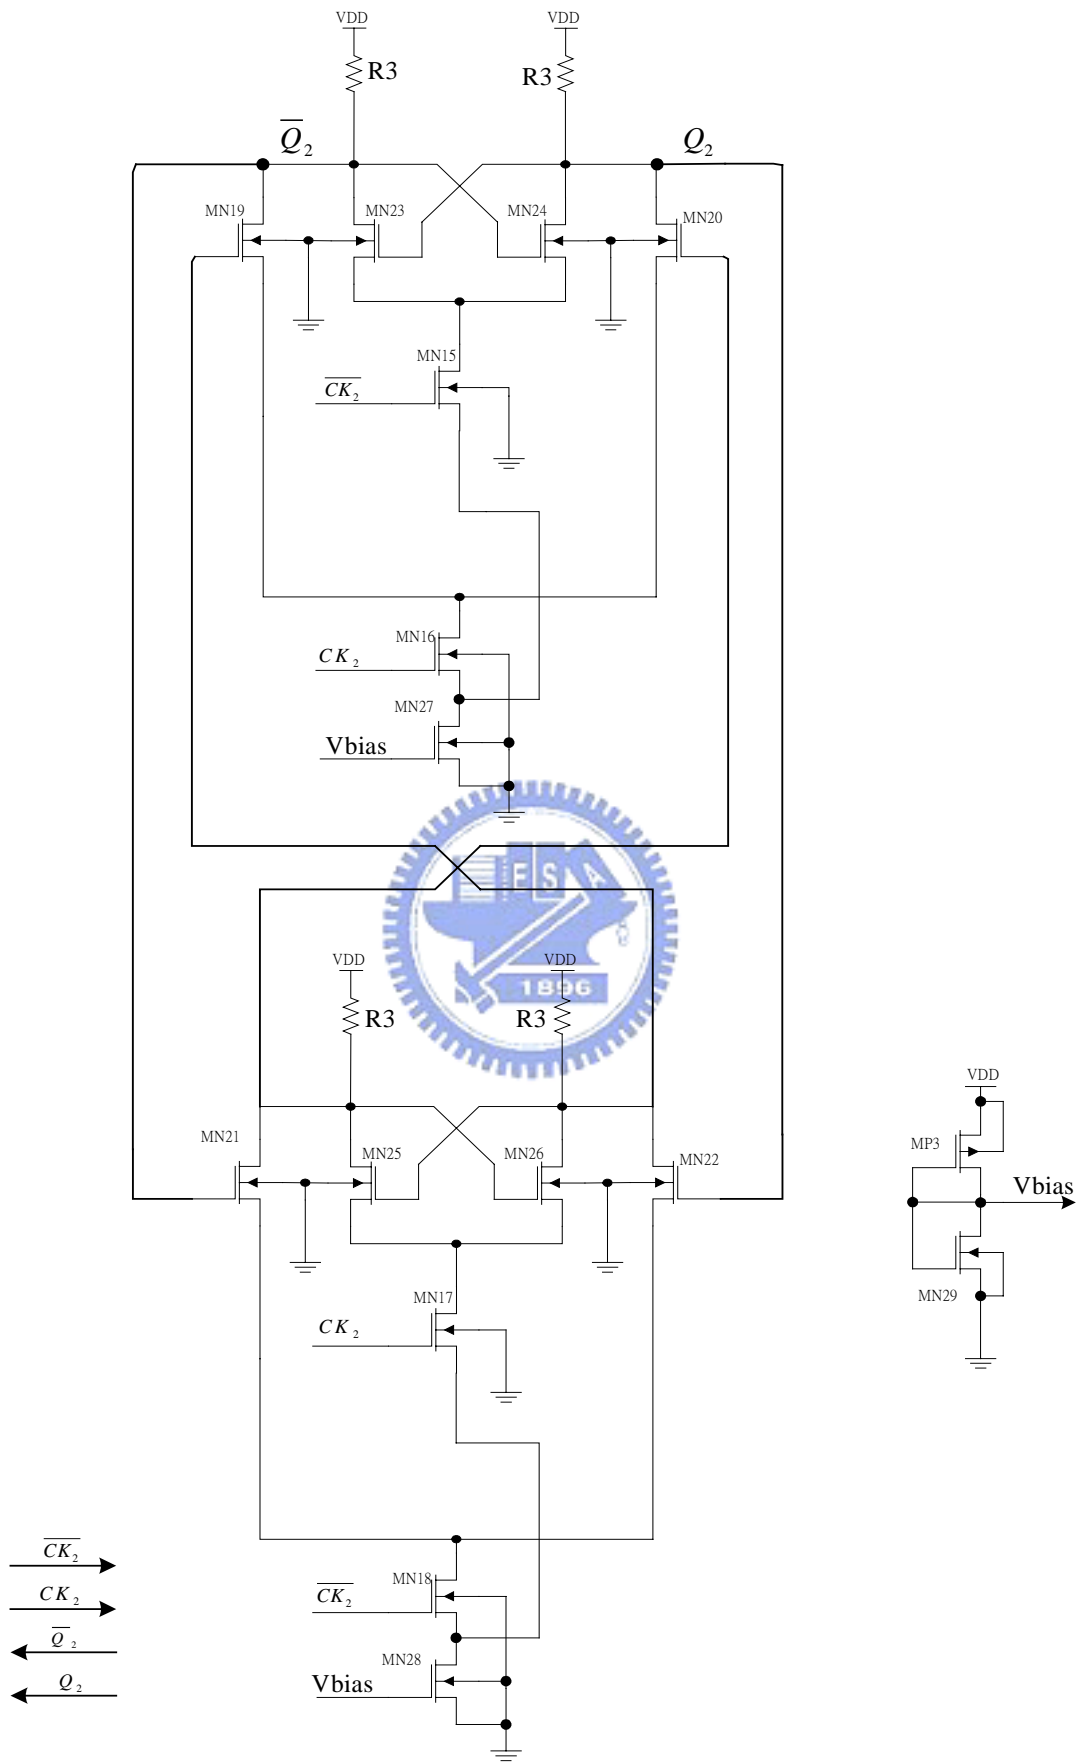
VDD
VDD
R3
R3
$\overline{Q}_2$
$Q_2$
MN19
MN23
MN24
MN20
MN15
$\overline{CK}_2$
MN16
$CK_2$
MN27
Vbias
1896
VDD
VDD
R3
R3
MN21
MN25
MN26
MN22
MN17
$CK_2$
MN18
$\overline{CK}_2$
MN28
Vbias
VDD
MP3
Vbias
MN29
$\overline{CK}_2$
$CK_2$
$\overline{Q}_2$
$Q_2$